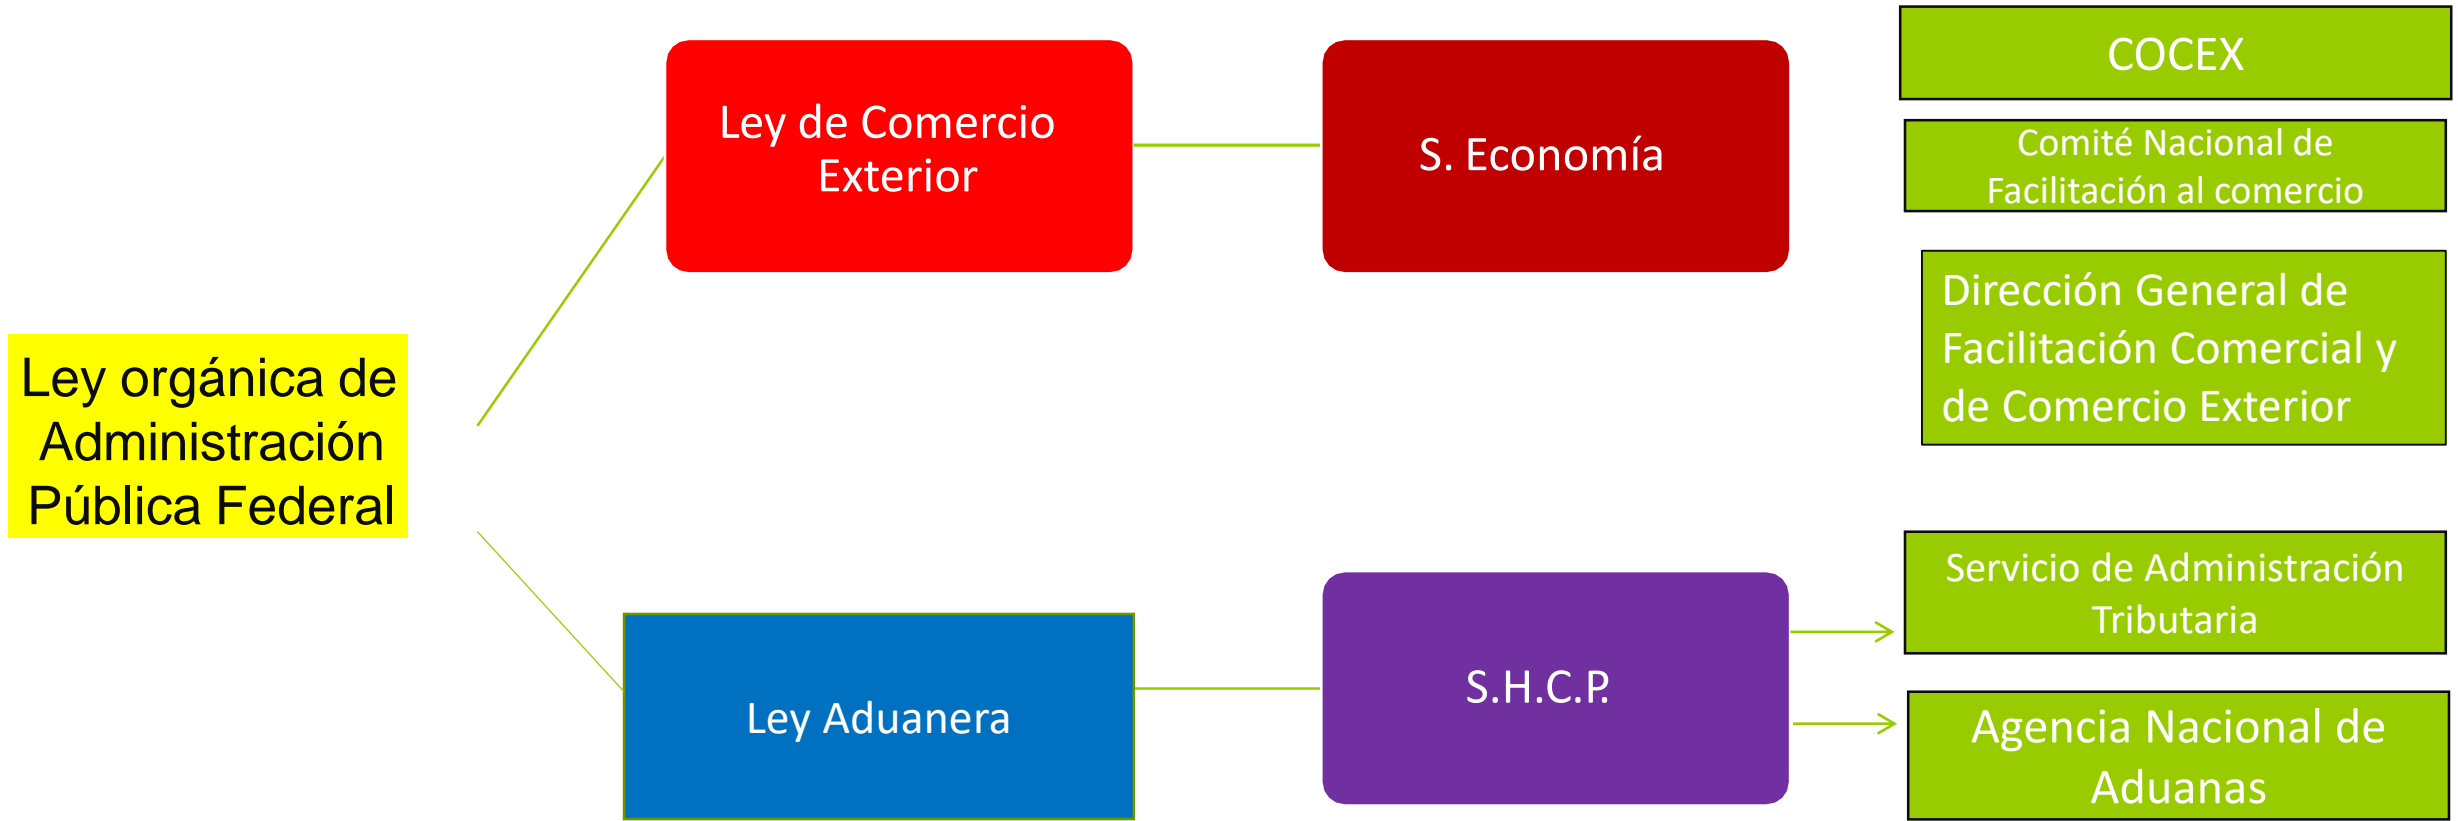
Ley orgánica de Administración Pública Federal

Ley de Comercio Exterior

S. Economía

COCEX

Comité Nacional de Facilitación al comercio

Dirección General de Facilitación Comercial y de Comercio Exterior

Ley Aduanera

S.H.C.P.

Servicio de Administración Tributaria

Agencia Nacional de Aduanas